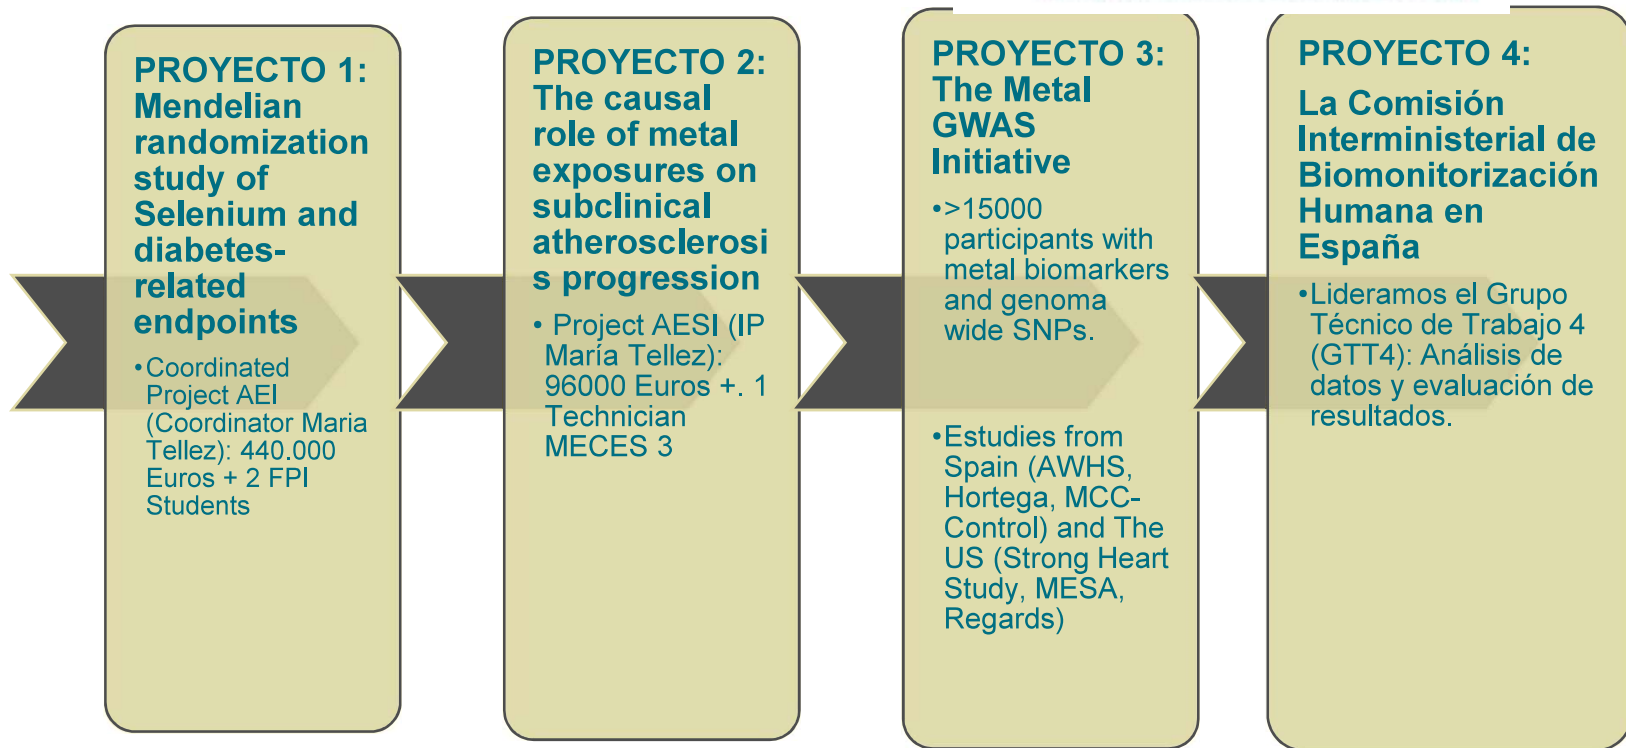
PROYECTO 1: Mendelian randomization study of Selenium and diabetes-related endpoints

•Coordinated Project AEI (Coordinator Maria Tellez): 440.000 Euros + 2 FPI Students

PROYECTO 2: The causal role of metal exposures on subclinical atherosclerosis progression

• Project AESI (IP María Tellez): 96000 Euros +. 1 Technician MECES 3

PROYECTO 3: The Metal GWAS Initiative

•>15000 participants with metal biomarkers and genoma wide SNPs.

•Estudies from Spain (AWHS, Hortega, MCC-Control) and The US (Strong Heart Study, MESA, Regards)

PROYECTO 4: La Comisión Interministerial de Biomonitorización Humana en España

•Lideramos el Grupo Técnico de Trabajo 4 (GTT4): Análisis de datos y evaluación de resultados.